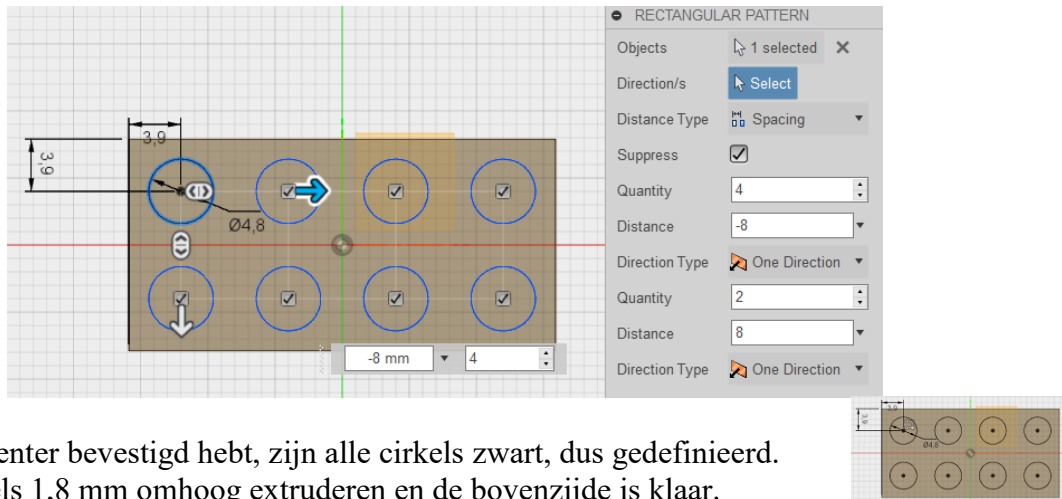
3,9

3,9

Ø4,8

-8 mm
4

RECTANGULAR PATTERN

| | |
|---|---|
| Objects | 1 selected |
| Direction/s | Select |
| Distance Type | Spacing |
| Suppress | |
| Quantity | 4 |
| Distance | -8 |
| Direction Type | One Direction |
| Quantity | 2 |
| Distance | 8 |
| Direction Type | One Direction |

3,9
3,9
Ø4,8

enter bevestigd hebt, zijn alle cirkels zwart, dus gedefinieerd.
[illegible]ls 1,8 mm omhoog extruderen en de bovenzijde is klaar.